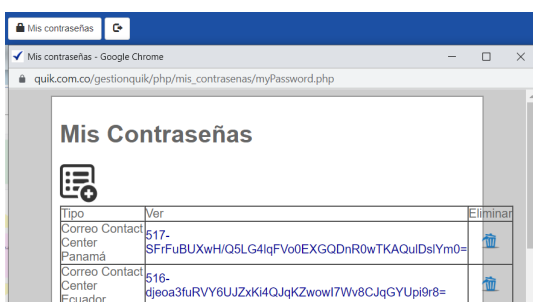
Mis contraseñas

Mis contraseñas - Google Chrome

quik.com.co/gestionquik/php/mis_contrasenas/myPassword.php

Mis Contraseñas

| Tipo | Ver | Eliminar |
|---|---|---|
| Correo Contact Center Panamá | 517-SFrFuBUXwH/Q5LG4lqFVo0EXGQDnR0wTKAQulDslYm0= | |
| Correo Contact Center Ecuador | 516-djeoa3fuRVY6UJZxKi4QJqKZwowI7Wv8CJqGYUpi9r8= | |